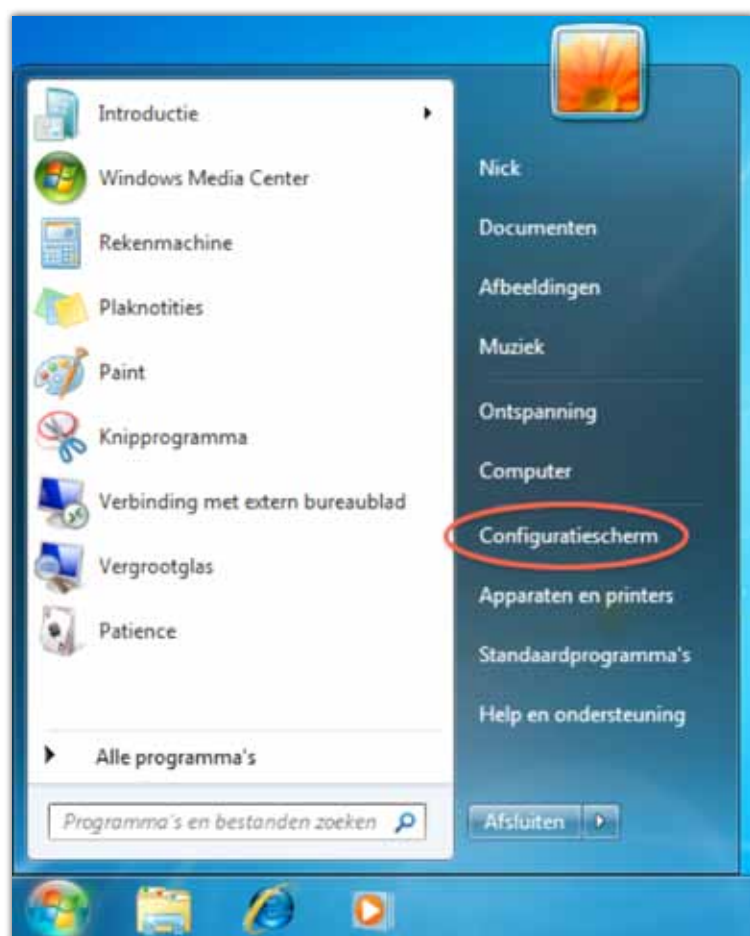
Introductie
Windows Media Center
Rekenmachine
Plaknotities
Paint
Knipprogramma
Verbinding met extern bureaublad
Vergrootglas
Patience
Alle programma's
Programma's en bestanden zoeken

Nick
Documenten
Afbeeldingen
Muziek
Ontspanning
Computer
Configuratiescherm
Apparaten en printers
Standaardprogramma's
Help en ondersteuning
Afsluiten